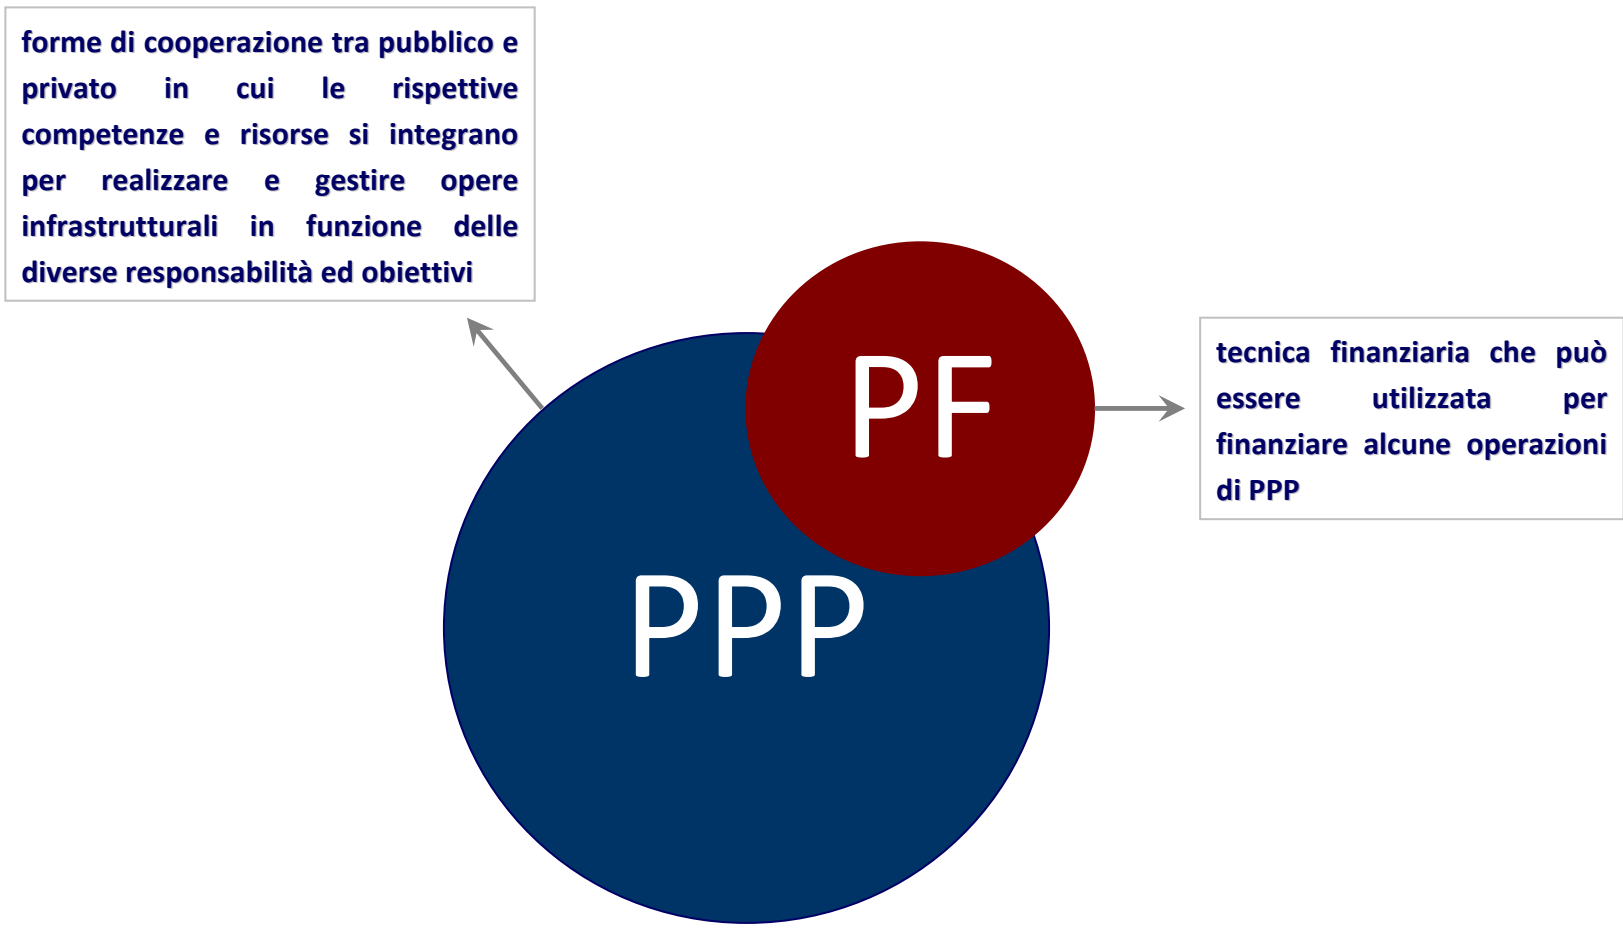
forme di cooperazione tra pubblico e privato in cui le rispettive competenze e risorse si integrano per realizzare e gestire opere infrastrutturali in funzione delle diverse responsabilità ed obiettivi

PF

tecnica finanziaria che può essere utilizzata per finanziare alcune operazioni di PPP

PPP